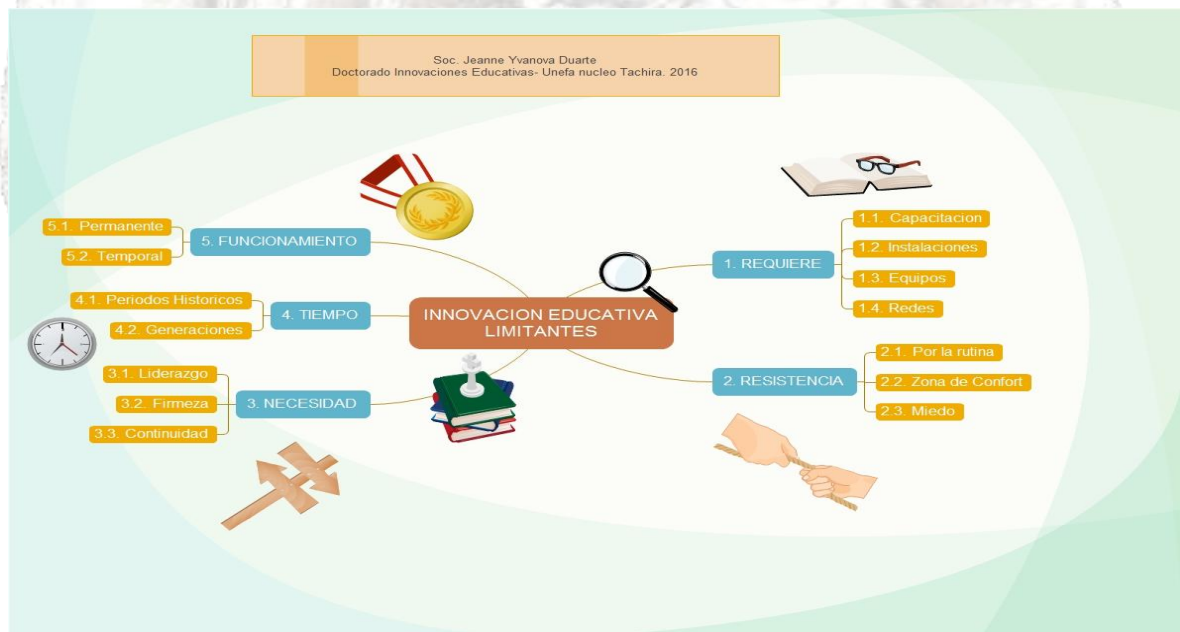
Soc. Jeanne Yvanova Duarte
Doctorado Innovaciones Educativas- Unefa nucleo Tachira. 2016

INNOVACION EDUCATIVA LIMITANTES

1. REQUIERE
1.1. Capacitacion
1.2. Instalaciones
1.3. Equipos
1.4. Redes

2. RESISTENCIA
2.1. Por la rutina
2.2. Zona de Confort
2.3. Miedo

3. NECESIDAD
3.1. Liderazgo
3.2. Firmeza
3.3. Continuidad

4. TIEMPO
4.1. Periodos Historicos
4.2. Generaciones

5. FUNCIONAMIENTO
5.1. Permanente
5.2. Temporal